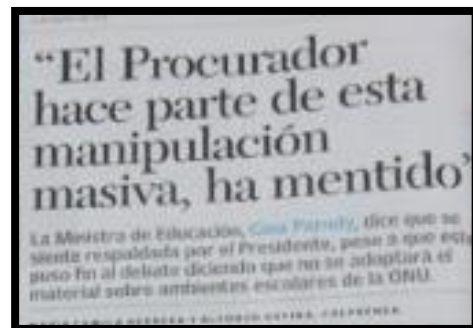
"El Procurador hace parte de esta manipulación masiva, ha mentido'

La Ministra de Educación, Gina Parody, dice que se siente respaldada por el Presidente, pese a que este puso fin al debate diciendo que no se adoptará el material sobre ambientes escolares de la ONU.

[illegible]